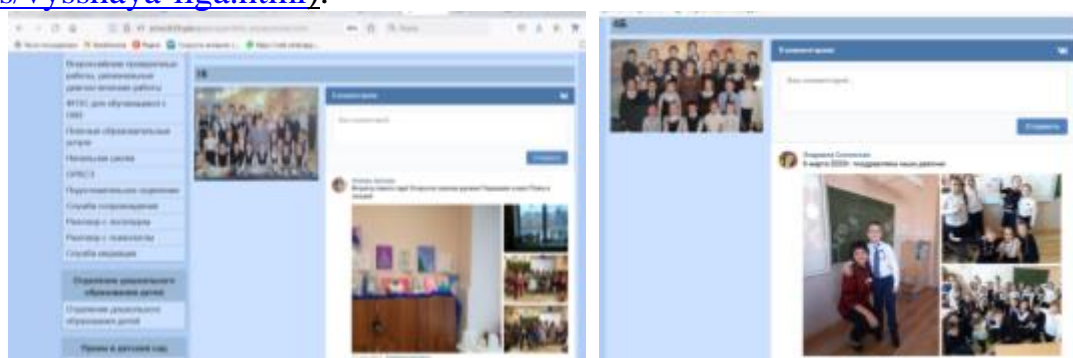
s/vysshaya-nagrada).

Всероссийские проверочные работы, региональные диагностические работы

ФГОС для обучающихся с ОВЗ

Точка роста

Начальная школа

ОРКСЭ

Подготовительное отделение

Служба сопровождения

Разговор с логопедом

Разговор с психологом

Служба медиации

Отделение дошкольного образования детей

Отделение дошкольного образования детей

Приём в детский сад

1Б

Отправить

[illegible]

4Б

Отправить

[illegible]

8 марта 2020г. поздравляем наших девочек